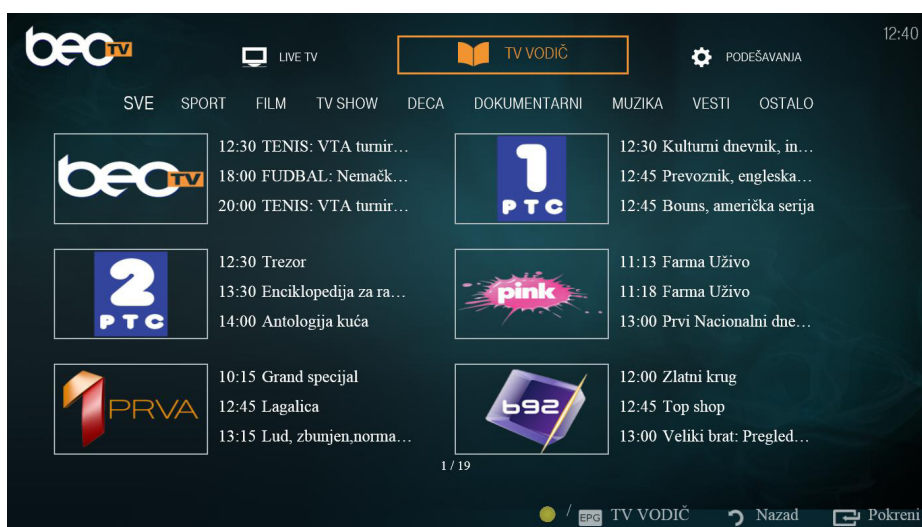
beo TV

LIVE TV

TV VODIČ

PODEŠAVANJA

12:40

SVE SPORT FILM TV SHOW DECA DOKUMENTARNI MUZIKA VESTI OSTALO

beo TV

12:30 TENIS: VTA turnir…
18:00 FUDBAL: Nemačk…
20:00 TENIS: VTA turnir…

1 РТС

12:30 Kulturni dnevnik, in…
12:45 Prevoznik, engleska…
12:45 Bouns, američka serija

2 РТС

12:30 Trezor
13:30 Enciklopedija za ra…
14:00 Antologija kuća

pink

11:13 Farma Uživo
11:18 Farma Uživo
13:00 Prvi Nacionalni dne…

1 PRVA

10:15 Grand specijal
12:45 Lagalica
13:15 Lud, zbunjen,norma…

b92

12:00 Zlatni krug
12:45 Top shop
13:00 Veliki brat: Pregled…

1 / 19

/ EPG TV VODIČ Nazad Pokreni